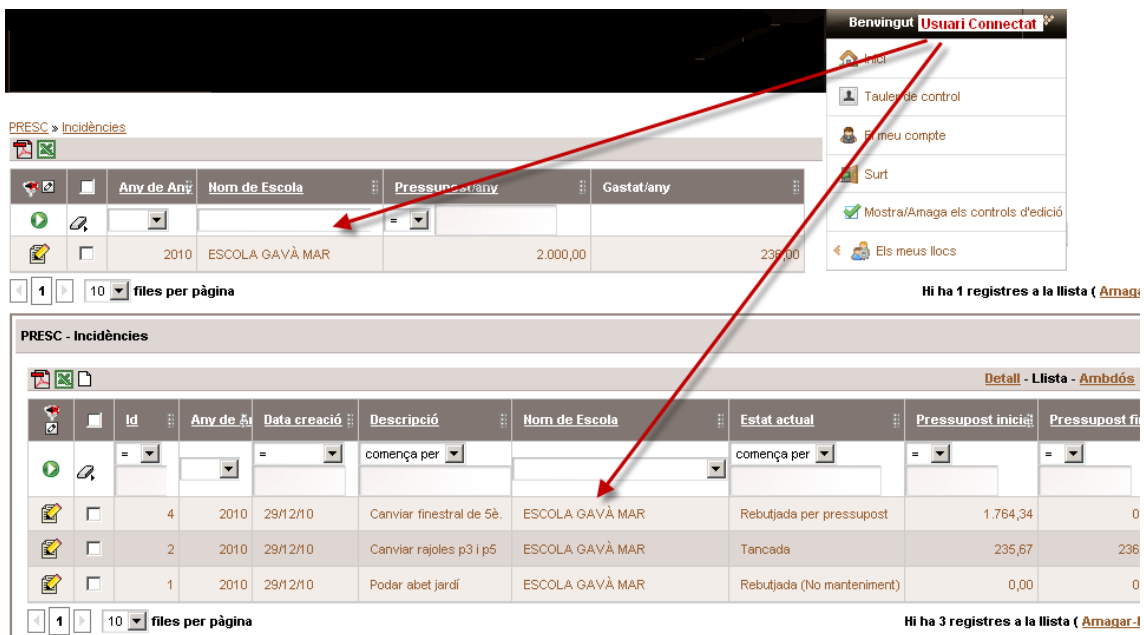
Benvingut Usuari Connectat

Inici

Tauler de control

El meu compte

Surt

Mostra/Amaga els controls d'edició

Els meus llocs

PRESC » Incidències

| | | Any de Any | Nom de Escola | Pressupost/any | Gastat/any |
|---|---|---|---|---|---|
| | | | | = | |
| | | 2010 | ESCOLA GAVÀ MAR | 2.000,00 | 236,00 |

1 10 files per pàgina

Hi ha 1 registres a la llista ( Amaga

PRESC - Incidències

Detall - Llista - Ambdós

| | | Id | Any de A | Data creació | Descripció | Nom de Escola | Estat actual | Pressupost inicia | Pressupost fi |
|---|---|---|---|---|---|---|---|---|---|
| | | = | | = | comença per | | comença per | = | = |
| | | 4 | 2010 | 29/12/10 | Canviar finestral de 5è. | ESCOLA GAVÀ MAR | Rebutjada per pressupost | 1.764,34 | 0 |
| | | 2 | 2010 | 29/12/10 | Canviar rajoles p3 i p5 | ESCOLA GAVÀ MAR | Tancada | 235,67 | 236 |
| | | 1 | 2010 | 29/12/10 | Podar abet jardí | ESCOLA GAVÀ MAR | Rebutjada (No manteniment) | 0,00 | 0 |

1 10 files per pàgina

Hi ha 3 registres a la llista ( Amagar-